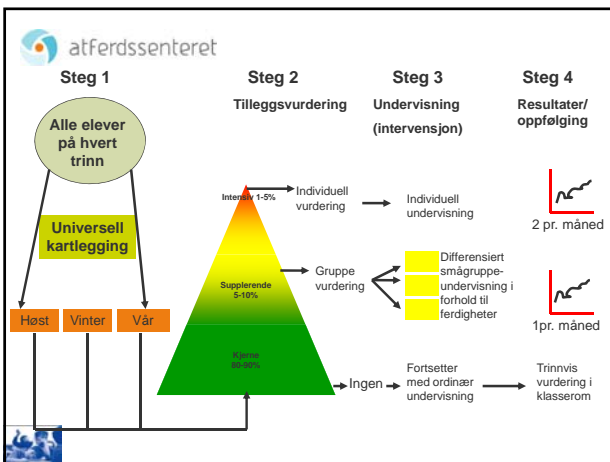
atferdssenteret

Steg 1

Steg 2

Tilleggsvurdering

Steg 3

Undervisning (intervensjon)

Steg 4

Resultater/ oppfølging

Alle elever på hvert trinn

Universell kartlegging

Høst

Vinter

Vår

Intensiv 1-5%

Individuell vurdering

Individuell undervisning

2 pr. måned

Supplerende 5-10%

Gruppe vurdering

Differensiert smågruppe-undervisning i forhold til ferdigheter

1pr. måned

Kjerne 80-90%

Ingen

Fortsetter med ordinær undervisning

Trinnvis vurdering i klasserom